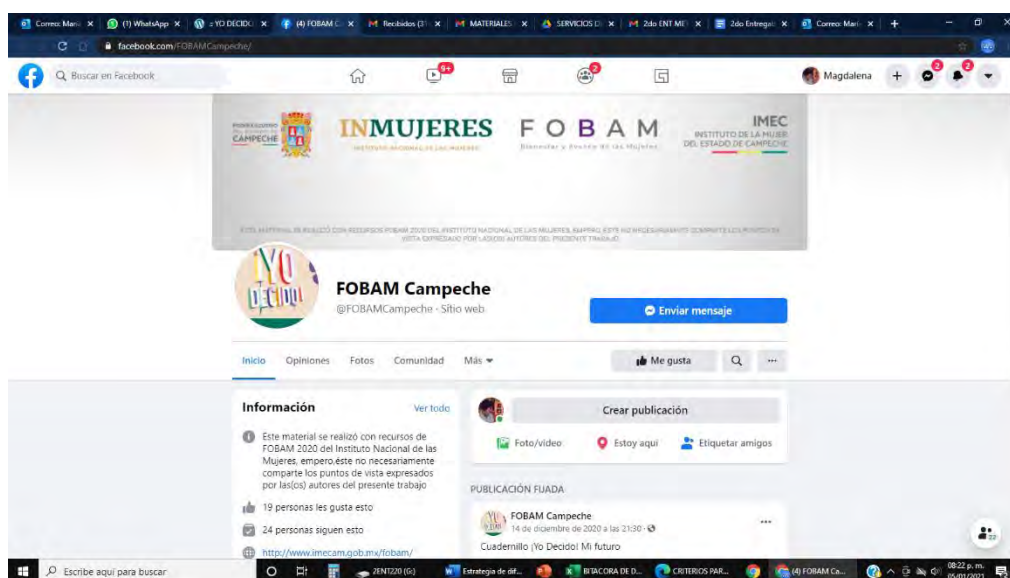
Correo: Mari | (1) WhatsApp | ¿YO DECIDO | (4) FOBAM C | Recibidos (31) | MATERIALES | SERVICIOS DE | 2do ENT MET | 2do Entregab | Correo: Mari

facebook.com/FOBAMCampeche/

Buscar en Facebook

9+

2

Magdalena

2

2

CAMPECHE

INMUJERES
INSTITUTO NACIONAL DE LAS MUJERES

FOBAM
Bienestar y Futuro de las Mujeres

IMEC
INSTITUTO DE LA MUJER DEL ESTADO DE CAMPECHE

ESTE MATERIAL SE REALIZÓ CON RECURSOS FOBAM 2020 DEL INSTITUTO NACIONAL DE LAS MUJERES, EMPERO, ESTE NO NECESARIAMENTE COMPARTE LOS PUNTOS DE VISTA EXPRESADOS POR LAS(OS) AUTORES DEL PRESENTE TRABAJO.

YO DECIDO

FOBAM Campeche
@FOBAMCampeche · Sitio web

Enviar mensaje

Inicio | Opiniones | Fotos | Comunidad | Más

Me gusta

...

Información
Ver todo

Este material se realizó con recursos de FOBAM 2020 del Instituto Nacional de las Mujeres, empero,éste no necesariamente comparte los puntos de vista expresados por las(os) autores del presente trabajo

19 personas les gusta esto

24 personas siguen esto

http://www.imecam.gob.mx/fobam/

Crear publicación

Foto/video | Estoy aquí | Etiquetar amigos

PUBLICACIÓN FIJADA

FOBAM Campeche
14 de diciembre de 2020 a las 21:30 ·

Cuadernillo ¡Yo Decido! Mi futuro

Escribe aquí para buscar

2ENT220 (G:) | Estrategia de dif... | BITACORA DE D... | CRITERIOS PAR... | (4) FOBAM Ca...

08:22 p. m.
05/01/2021